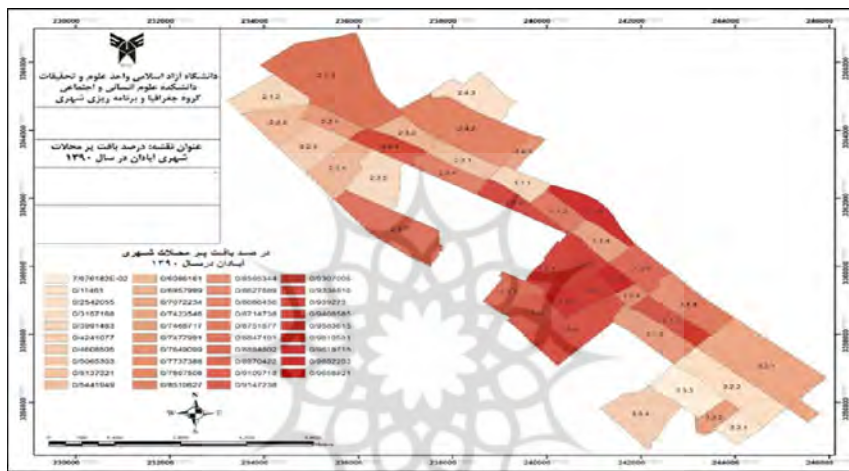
230000 232000 234000 236000 238000 240000 242000 244000 246000

دانشگاه آزاد اسلامی واحد علوم و تحقیقات
دانشکده علوم انسانی و اجتماعی
گروه جغرافیا و برنامه ریزی شهری

عنوان نقشه: درصد بافت پیر محلات شهری آبادان در سال ۱۳۹۰

درصد بافت پیر محلات شهری
آبادان در سال ۱۳۹۰

| | | | |
|---|---|---|---|
| 7/676182E-02 | 0/6086161 | 0/8565344 | 0/9307005 |
| 0/11453 | 0/6957999 | 0/8627589 | 0/9336616 |
| 0/2542055 | 0/7072234 | 0/8680456 | 0/939273 |
| 0/3157168 | 0/7433546 | 0/8714758 | 0/9408585 |
| 0/3991493 | 0/7465717 | 0/8731877 | 0/9503613 |
| 0/4241077 | 0/7477991 | 0/8847101 | 0/9610531 |
| 0/4668505 | 0/7649099 | 0/8858502 | 0/9619715 |
| 0/5065303 | 0/7737349 | 0/8970422 | 0/9652203 |
| 0/5137221 | 0/7867808 | 0/9129718 | 0/9658921 |
| 0/5441049 | 0/8510827 | 0/9147236 | |

2.1.1 2.1.2 2.4.3 2.2.4 2.2.1 2.2.2 2.4.2 2.3.2 2.3.1 2.4.1 1.1.1 1.1.2 1.3.4 3.2.1 3.3.1 3.3.2 3.3.4 3.2.2